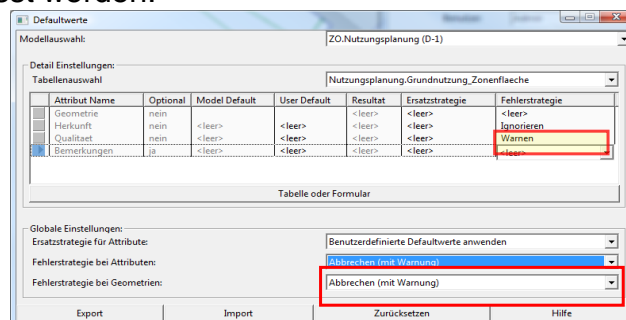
setzt werden.

Defaultwerte

Modellauswahl: ZO.Nutzungsplanung (D-1)

Detail Einstellungen:
Tabellenauswahl Nutzungsplanung.Grundnutzung_Zonenflaeche

| Attribut Name | Optional | Model Default | User Default | Resultat | Ersatzstrategie | Fehlerstrategie |
|---|---|---|---|---|---|---|
| Geometrie | nein | | | <leer> | <leer> | <leer> |
| Herkunft | nein | <leer> | <leer> | <leer> | <leer> | Ignorieren |
| Qualitaet | nein | <leer> | <leer> | <leer> | <leer> | Warnen |
| Bemerkungen | ja | <leer> | <leer> | <leer> | <leer> | <leer> |

Tabelle oder Formular

Globale Einstellungen:
Ersatzstrategie für Attribute: Benutzerdefinierte Defaultwerte anwenden
Fehlerstrategie bei Attributen: Abbrechen (mit Warnung)
Fehlerstrategie bei Geometrien: Abbrechen (mit Warnung)

Export Import Zurücksetzen Hilfe